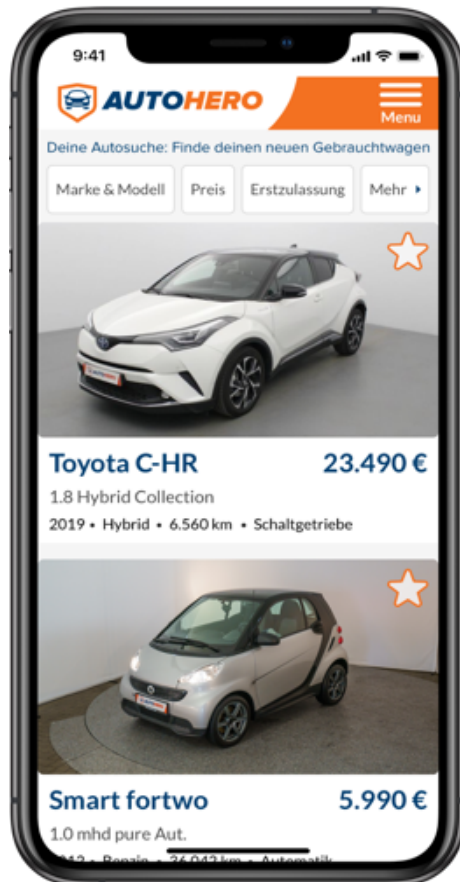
9:41

AUTOHERO

Menu

Deine Autosuche: Finde deinen neuen Gebrauchtwagen

Marke & Modell
Preis
Erstzulassung
Mehr

Toyota C-HR
23.490 €
1.8 Hybrid Collection
2019 • Hybrid • 6.560 km • Schaltgetriebe

Smart fortwo
5.990 €
1.0 mhd pure Aut.
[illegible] • Benzin • 36.042 km • Automatik